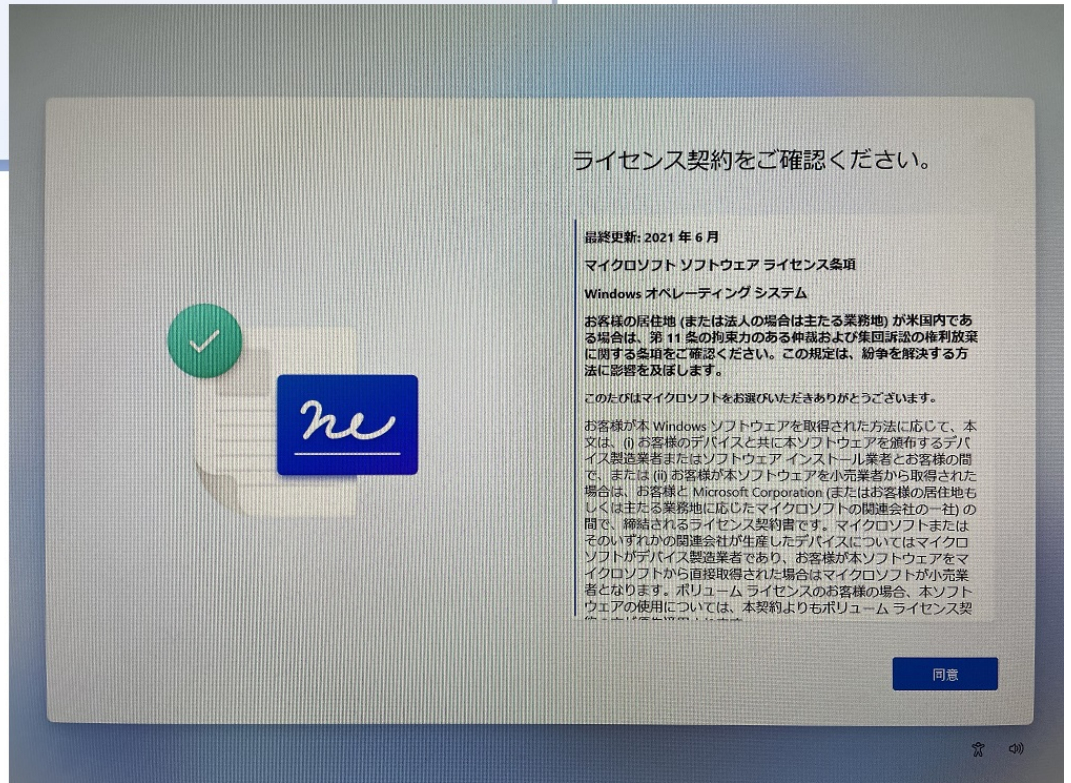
ライセンス契約をご確認ください。

最終更新: 2021 年 6 月

マイクロソフト ソフトウェア ライセンス条項

Windows オペレーティング システム

お客様の居住地 (または法人の場合は主たる業務地) が米国内である場合は、第 11 条の拘束力のある仲裁および集団訴訟の権利放棄に関する条項をご確認ください。この規定は、紛争を解決する方法に影響を及ぼします。

このたびはマイクロソフトをお選びいただきありがとうございます。

お客様が本 Windows ソフトウェアを取得された方法に応じて、本文は、(i) お客様のデバイスと共に本ソフトウェアを頒布するデバイス製造業者またはソフトウェア インストール業者とお客様の間で、または (ii) お客様が本ソフトウェアを小売業者から取得された場合は、お客様と Microsoft Corporation (またはお客様の居住地もしくは主たる業務地に応じたマイクロソフトの関連会社の一社) の間で、締結されるライセンス契約書です。マイクロソフトまたはそのいずれかの関連会社が生産したデバイスについてはマイクロソフトがデバイス製造業者であり、お客様が本ソフトウェアをマイクロソフトから直接取得された場合はマイクロソフトが小売業者となります。ボリューム ライセンスのお客様の場合、本ソフトウェアの使用については、本契約よりもボリューム ライセンス契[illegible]

同意